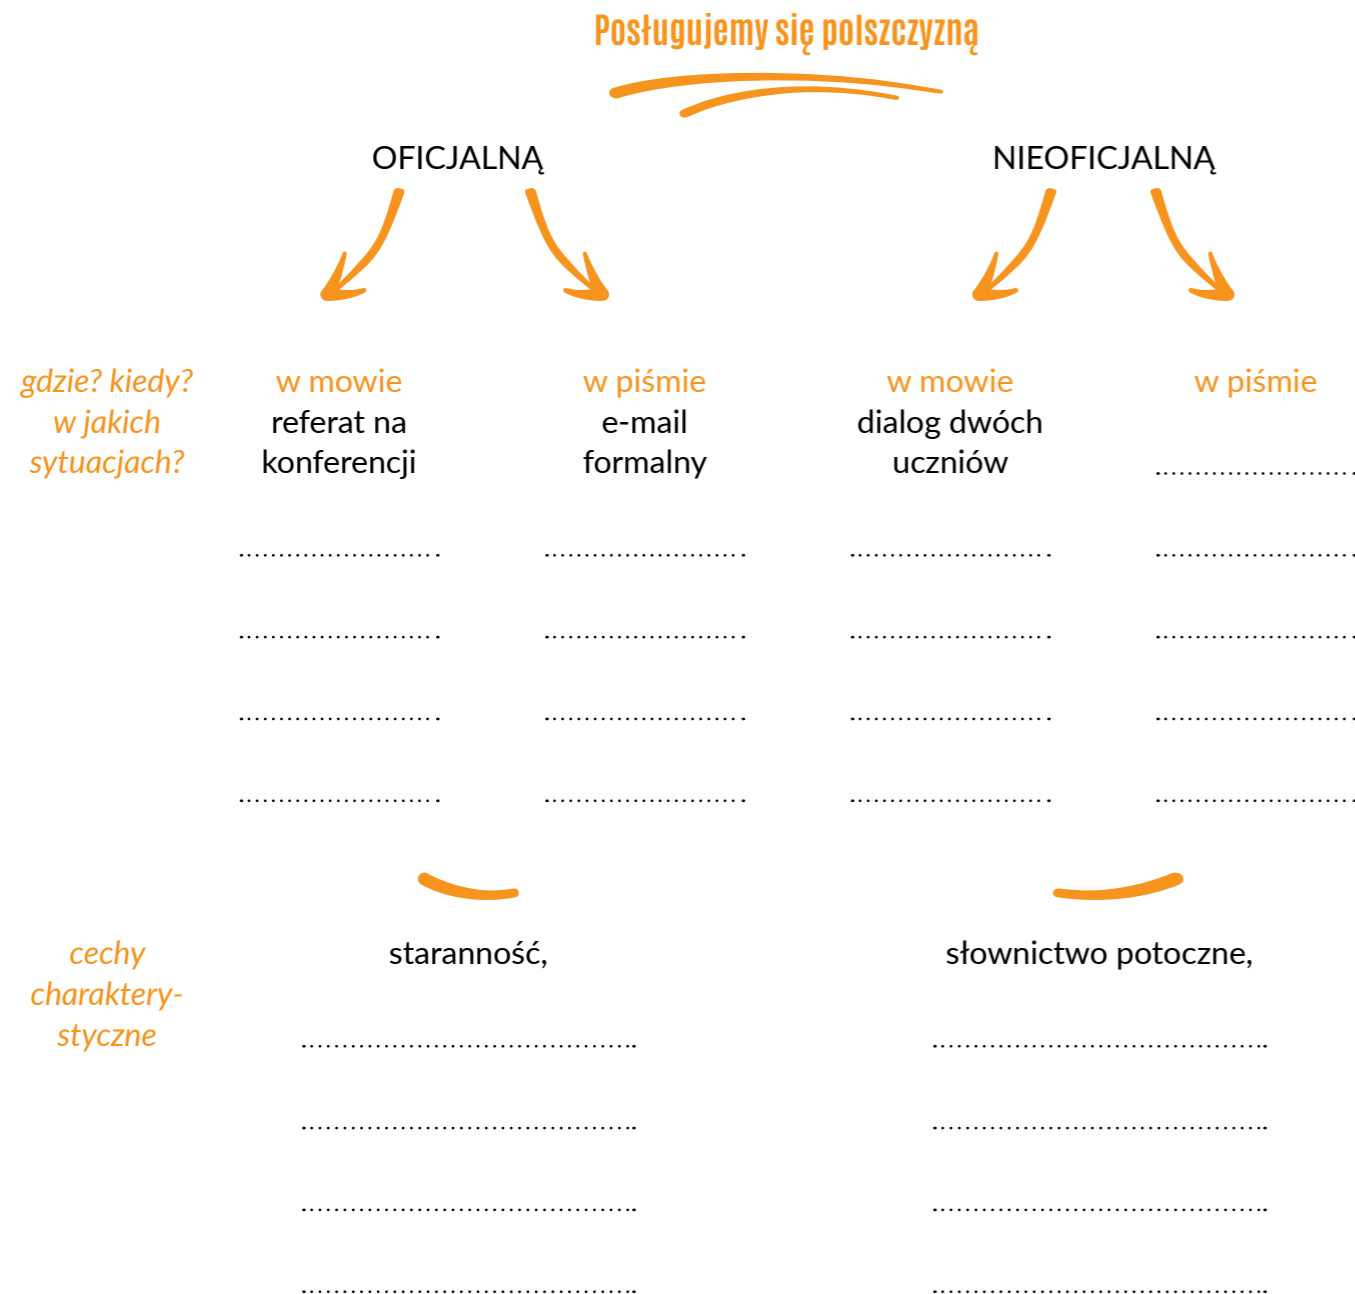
Posługujemy się polszczyzną

OFICJALNĄ

NIEOFICJALNĄ

gdzie? kiedy? w jakich sytuacjach?

w mowie
referat na konferencji
.........................
.........................
.........................
.........................

w piśmie
e-mail formalny
.........................
.........................
.........................
.........................

w mowie
dialog dwóch uczniów
.........................
.........................
.........................
.........................

w piśmie
.........................
.........................
.........................
.........................
.........................

cechy charakterystyczne

staranność,
..........................................
..........................................
..........................................
..........................................

słownictwo potoczne,
..........................................
..........................................
..........................................
..........................................